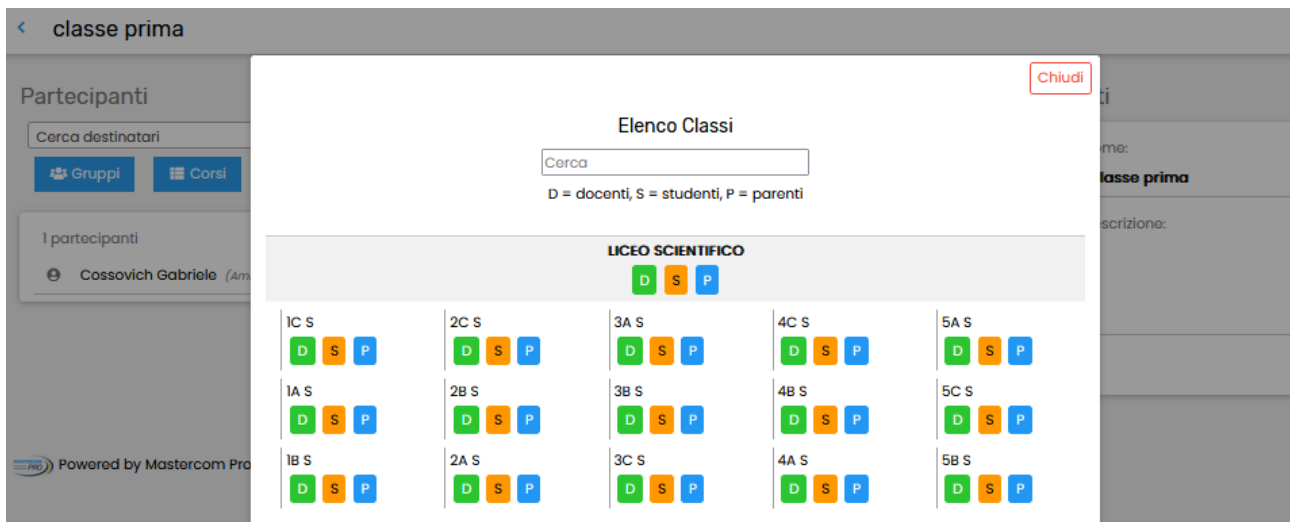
< classe prima

Partecipanti

Cerca destinatari

Gruppi Corsi

1 partecipanti

Cossovich Gabriele (Am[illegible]

Powered by Mastercom Pro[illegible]

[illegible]ti

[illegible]me:

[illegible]lasse prima

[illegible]scrizione:

Chiudi

Elenco Classi

Cerca

D = docenti, S = studenti, P = parenti

LICEO SCIENTIFICO

D S P

1C S
D S P

2C S
D S P

3A S
D S P

4C S
D S P

5A S
D S P

1A S
D S P

2B S
D S P

3B S
D S P

4B S
D S P

5C S
D S P

1B S
D S P

2A S
D S P

3C S
D S P

4A S
D S P

5B S
D S P